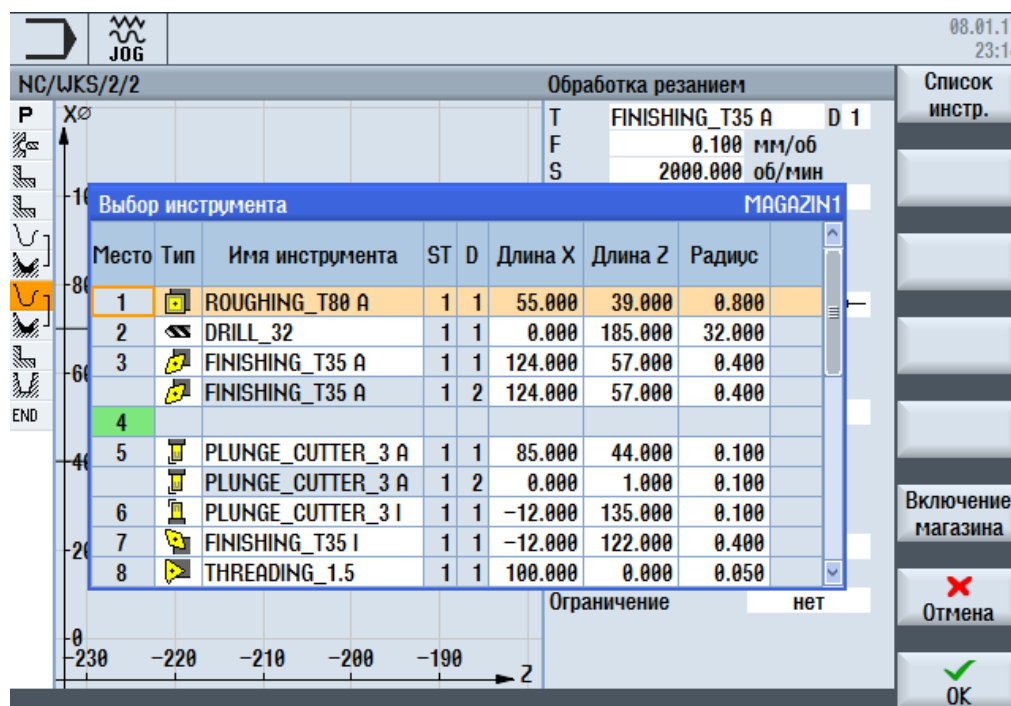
JOG

08.01.1
23:1

NC/WKS/2/2

Обработка резанием

Список инстр.

P

X⌀

T FINISHING_T35 A D 1
F 0.100 мм/об
S 2000.000 об/мин

-1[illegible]

Выбор инструмента MAGAZIN1

| Место | Тип | Имя инструмента | ST | D | Длина X | Длина Z | Радиус |
|---|---|---|---|---|---|---|---|
| 1 | | ROUGHING_T80 A | 1 | 1 | 55.000 | 39.000 | 0.800 |
| 2 | | DRILL_32 | 1 | 1 | 0.000 | 185.000 | 32.000 |
| 3 | | FINISHING_T35 A | 1 | 1 | 124.000 | 57.000 | 0.400 |
| | | FINISHING_T35 A | 1 | 2 | 124.000 | 57.000 | 0.400 |
| 4 | | | | | | | |
| 5 | | PLUNGE_CUTTER_3 A | 1 | 1 | 85.000 | 44.000 | 0.100 |
| | | PLUNGE_CUTTER_3 A | 1 | 2 | 0.000 | 1.000 | 0.100 |
| 6 | | PLUNGE_CUTTER_3 I | 1 | 1 | −12.000 | 135.000 | 0.100 |
| 7 | | FINISHING_T35 I | 1 | 1 | −12.000 | 122.000 | 0.400 |
| 8 | | THREADING_1.5 | 1 | 1 | 100.000 | 0.000 | 0.050 |

-8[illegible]
-6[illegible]
-4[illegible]
-2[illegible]

END

Включение магазина

Ограничение нет

Отмена

-0
-230 -220 -210 -200 -190
Z

OK